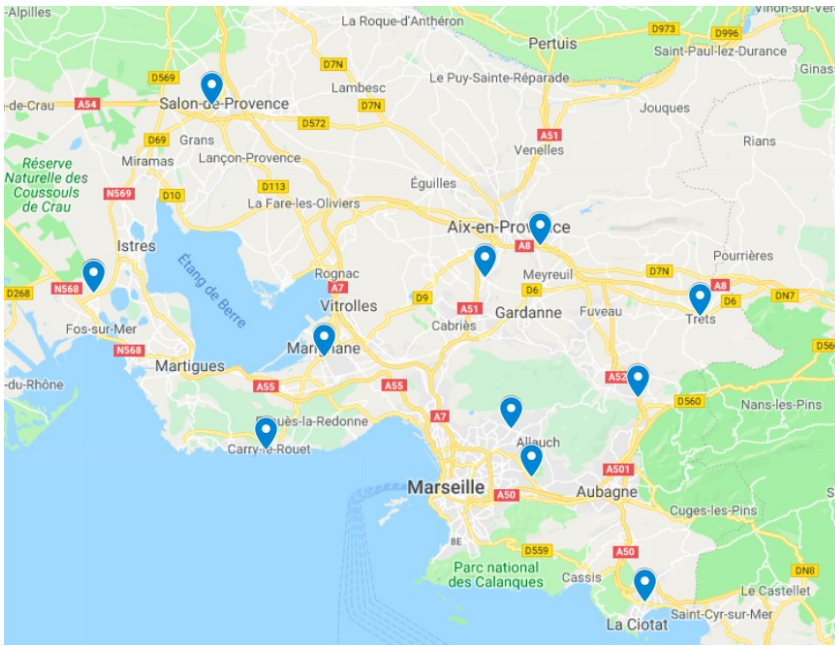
Alpilles
La Roque-d'Anthéron
Pertuis
D973
D996
Vinon-sur-Ver
Saint-Paul-lez-Durance
Ginas
D569
D7N
Lambesc
Le Puy-Sainte-Réparade
-de-Crau
A54
Salon-de-Provence
D7N
Jouques
D572
A51
D69
Grans
Venelles
Rians
Miramas
Lançon-Provence
Réserve Naturelle des Coussouls de Crau
N569
D10
D113
Éguilles
La Fare-les-Oliviers
Aix-en-Provence
Istres
A8
Pourrières
Étang de Berre
Rognac
Meyreuil
D7N
A8
D268
N568
Vitrolles
D9
D6
D6
DN7
A51
Trets
Fos-sur-Mer
Cabriès
Gardanne
Fuveau
N568
Marignane
Martigues
A52
D56
-du-Rhône
A7
A55
A55
D560
Nans-les-Pins
Sausset-les-Pins
Ensuès-la-Redonne
Carry-le-Rouet
Allauch
A501
Marseille
A50
Aubagne
Cuges-les-Pins
8E
D559
A50
Parc national des Calanques
Cassis
DN8
Le Castellet
Saint-Cyr-sur-Mer
La Ciotat